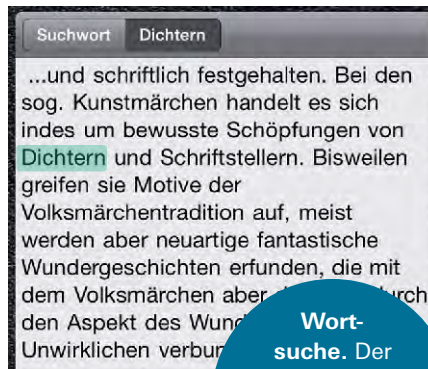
Suchwort Dichtern

...und schriftlich festgehalten. Bei den sog. Kunstmärchen handelt es sich indes um bewusste Schöpfungen von Dichtern und Schriftstellern. Bisweilen greifen sie Motive der Volksmärchentradition auf, meist werden aber neuartige fantastische Wundergeschichten erfunden, die mit dem Volksmärchen aber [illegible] durch den Aspekt des Wund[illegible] Unwirklichen verbun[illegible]

Wortsuche. Der